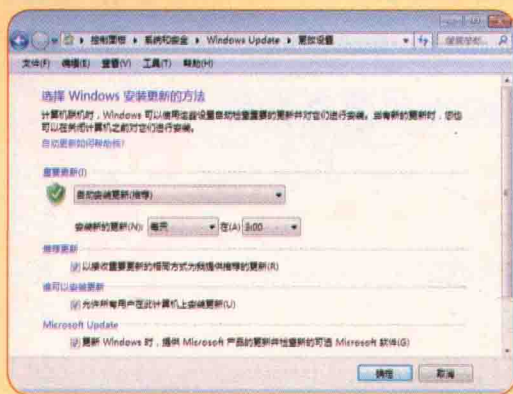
控制面板 ▸ 系统和安全 ▸ Windows Update ▸ 更改设置

搜索控制面板

文件(F) 编辑(E) 查看(V) 工具(T) 帮助(H)

选择 Windows 安装更新的方法

计算机联机时，Windows 可以使用这些设置自动检查重要的更新并对它们进行安装。当有新的更新时，您也可以在关闭计算机之前对它们进行安装。

自动更新如何帮助我?

重要更新(I)

自动安装更新(推荐)

安装新的更新(N): 每天 在(A) 3:00

推荐更新

以接收重要更新的相同方式为我提供推荐的更新(R)

谁可以安装更新

允许所有用户在此计算机上安装更新(U)

Microsoft Update

更新 Windows 时，提供 Microsoft 产品的更新并检查新的可选 Microsoft 软件(G)

确定 取消